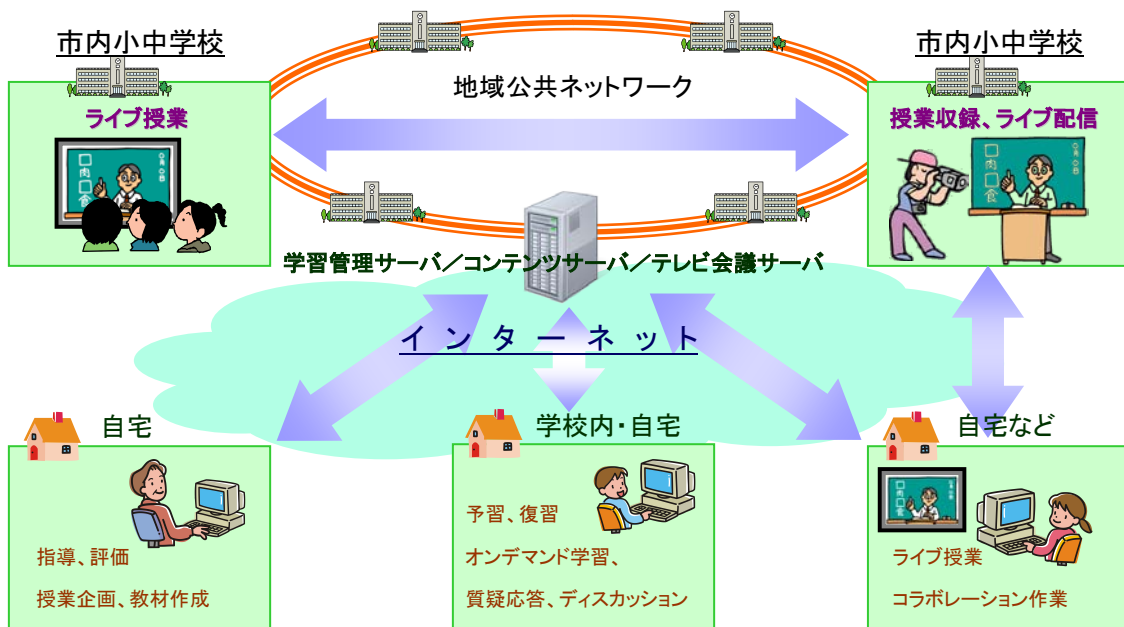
市内小中学校

ライブ授業

地域公共ネットワーク

市内小中学校

授業収録、ライブ配信

学習管理サーバ／コンテンツサーバ／テレビ会議サーバ

インターネット

自宅

指導、評価

授業企画、教材作成

学校内・自宅

予習、復習

オンデマンド学習、

質疑応答、ディスカッション

自宅など

ライブ授業

コラボレーション作業